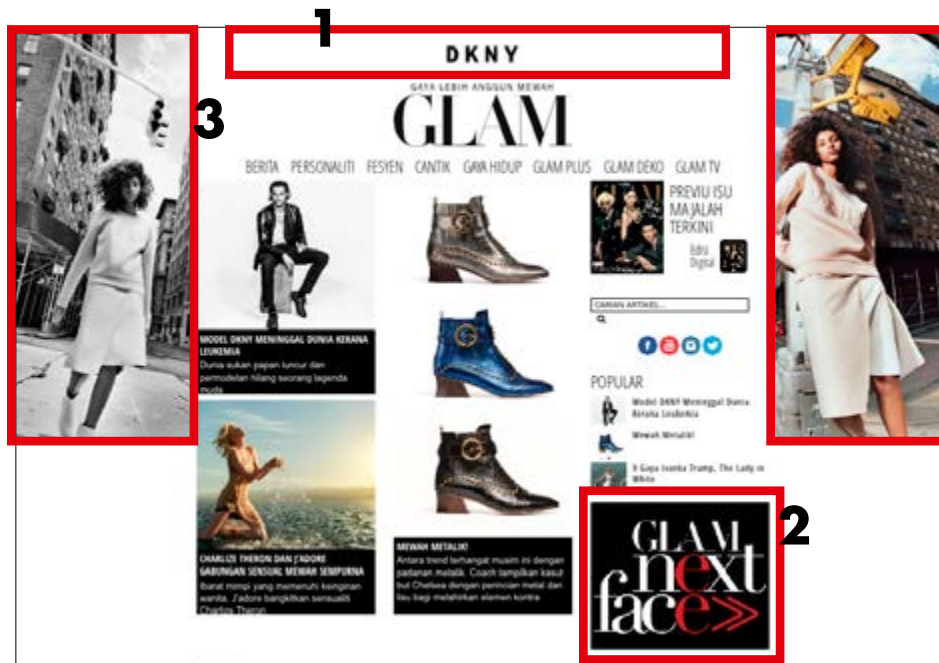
1

DKNY

3

GAYA LEBIH ANGGUN MEWAH

GLAM

BERITA PERSONALITI FESYEN CANTIK GAYA HIDUP GLAM PLUS GLAM DEKO GLAM TV

MODEL DKNY MENINGGAL DUNIA KERANA LEUKEMIA

Dunia sukan pajan lunour dan permodelan hilang seorang legenda muda

CHARLIZE THERON DAN J'ADORE GABUNGAN SENSUAL MEWAH SEMPURNA

Ibarat mimpi yang memenuhi keinginan wanita. J'adore bangkitkan sensualiti Charlize Theron

MEWAH METALIK!

Antara trend terhangat musim ini dengan padanan metalik. Coach tampilkan kasut but Chelsea dengan perincian metal dan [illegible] bagi melahirkan elemen kontra

PREVIU ISU MAJALAH TERKINI

Edisi Digital

CARIAN ARTIKEL...

POPULAR

Model DKNY Meninggal Dunia Kerana Leukemia

Mewah Metalik!

9 Gaya Ivanka Trump, The Lady in White

2

GLAM next face